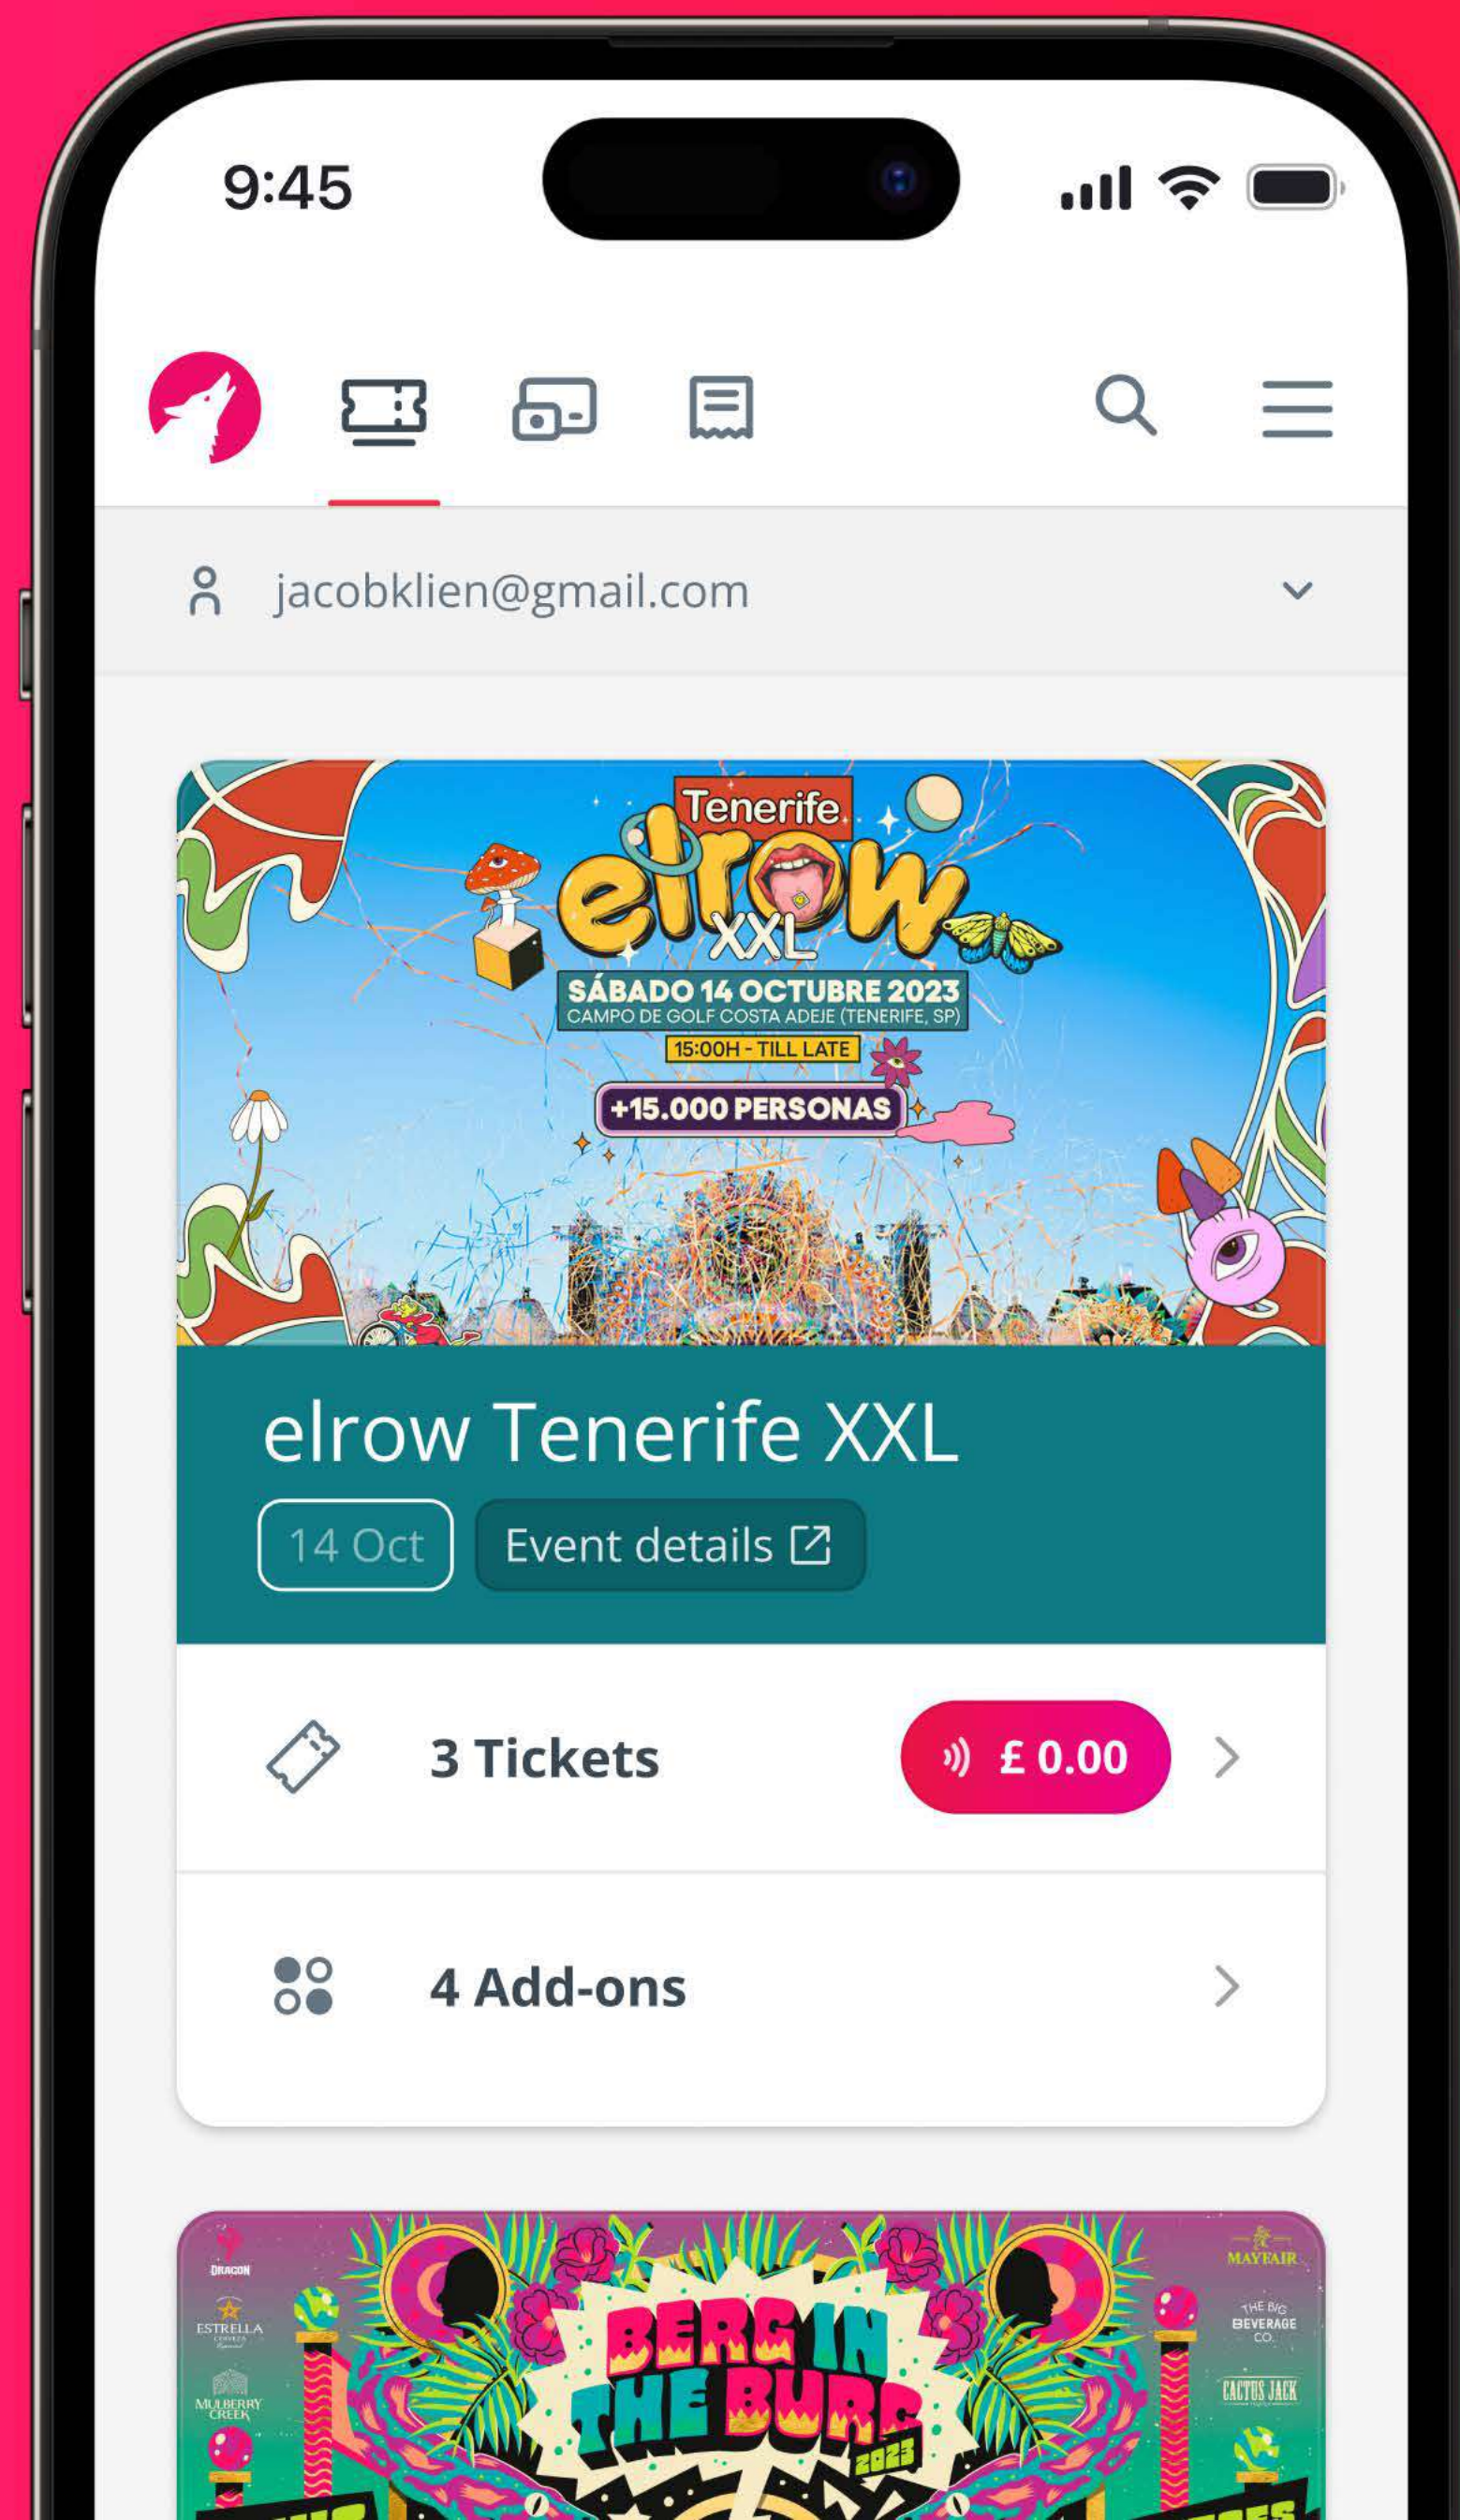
9:45

jacobklien@gmail.com

Tenerife
elrow
XXL
SÁBADO 14 OCTUBRE 2023
CAMPO DE GOLF COSTA ADEJE (TENERIFE, SP)
15:00H - TILL LATE
+15.000 PERSONAS

elrow Tenerife XXL

14 Oct

Event details

3 Tickets

£ 0.00

4 Add-ons

DRAGON
ESTRELLA
MULBERRY CREEK
BERG IN THE BURG
2023
MAYFAIR
THE BIG BEVERAGE CO.
CACTUS JACK